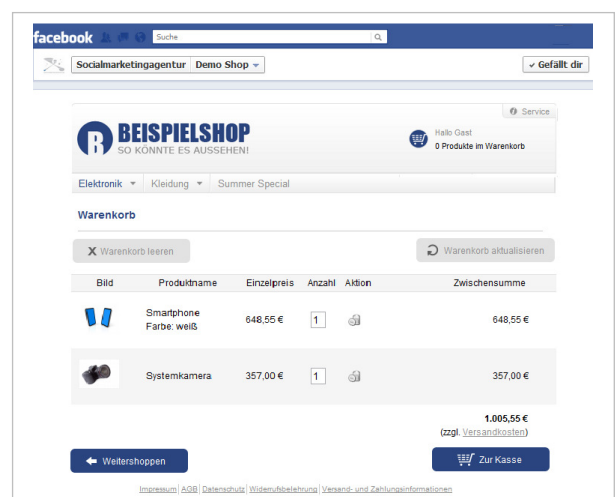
facebook Suche

Socialmarketingagentur Demo Shop ✓ Gefällt dir

Service

B BEISPIELSHOP
SO KÖNNTE ES AUSSEHEN!

Hallo Gast
0 Produkte im Warenkorb

Elektronik Kleidung Summer Special

Warenkorb

X Warenkorb leeren

Warenkorb aktualisieren

| Bild | Produktname | Einzelpreis | Anzahl | Aktion | Zwischensumme |
|---|---|---|---|---|---|
| | Smartphone Farbe: weiß | 648,55 € | 1 | | 648,55 € |
| | Systemkamera | 357,00 € | 1 | | 357,00 € |

1.005,55 €
(zzgl. Versandkosten)

Weitershoppen

Zur Kasse

Impressum | AGB | Datenschutz | Widerrufsbelehrung | Versand- und Zahlungsinformationen